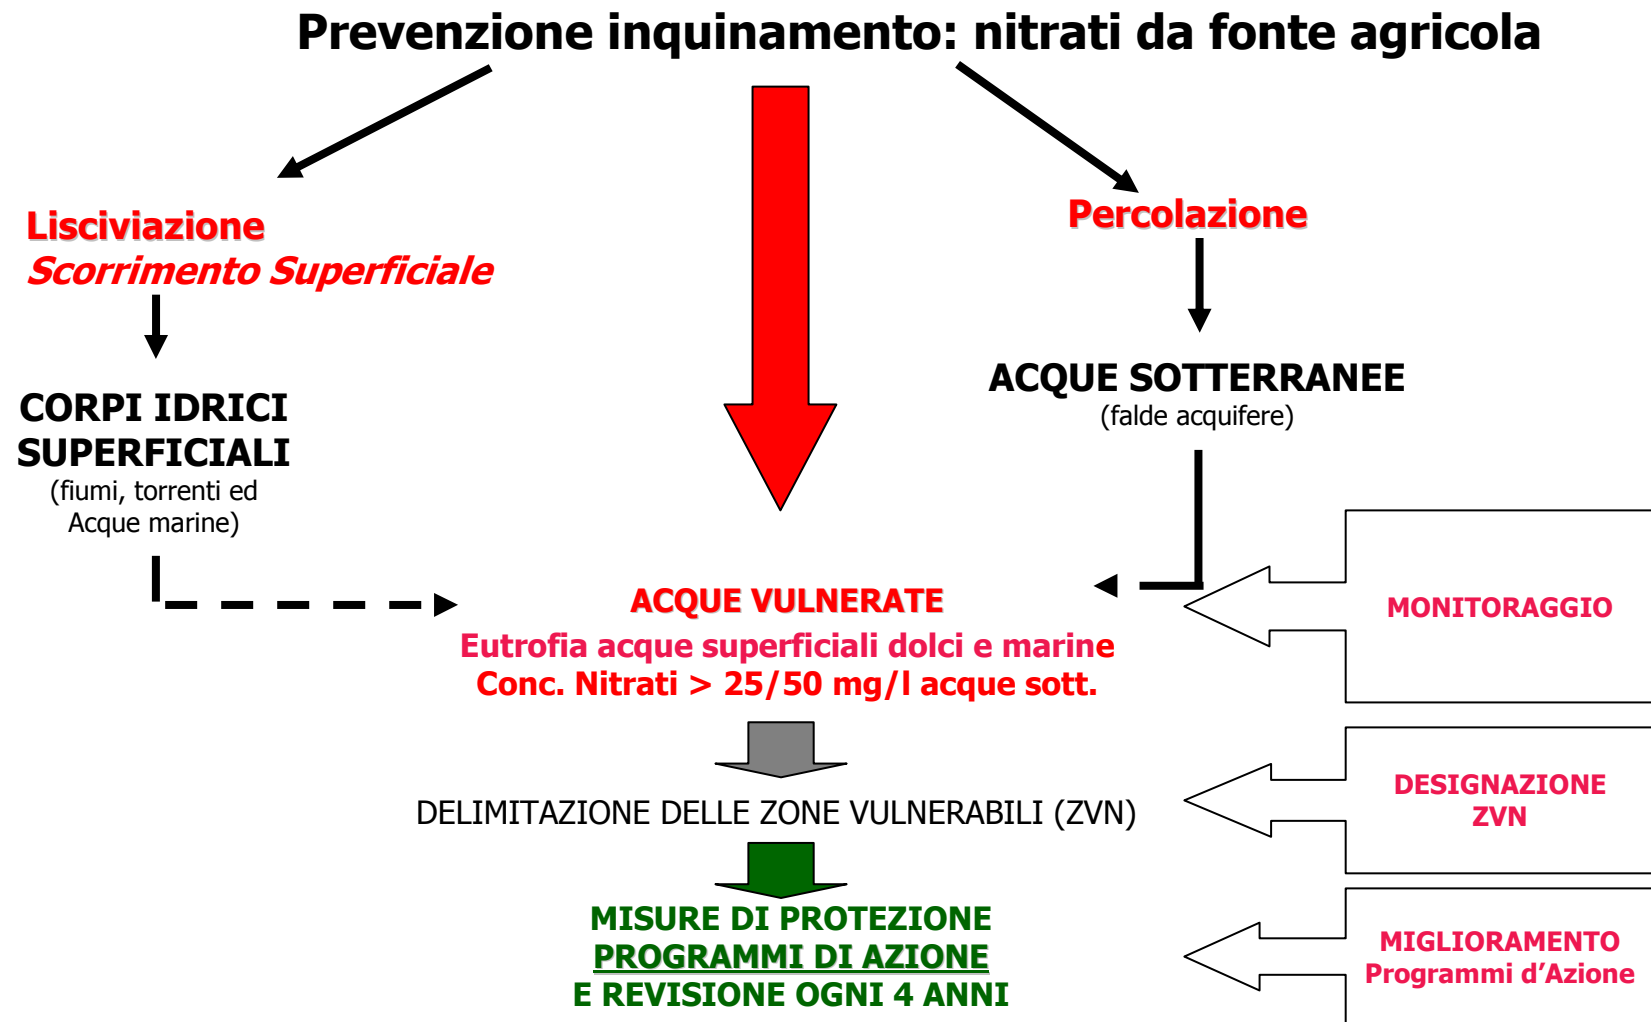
Prevenzione inquinamento: nitrati da fonte agricola

Lisciviazione
Scorrimento Superficiale

CORPI IDRICI SUPERFICIALI
(fiumi, torrenti ed Acque marine)

Percolazione

ACQUE SOTTERRANEE
(falde acquifere)

ACQUE VULNERATE
Eutrofia acque superficiali dolci e marine
Conc. Nitrati > 25/50 mg/l acque sott.

MONITORAGGIO

DELIMITAZIONE DELLE ZONE VULNERABILI (ZVN)

DESIGNAZIONE ZVN

MISURE DI PROTEZIONE
PROGRAMMI DI AZIONE
E REVISIONE OGNI 4 ANNI

MIGLIORAMENTO
Programmi d'Azione